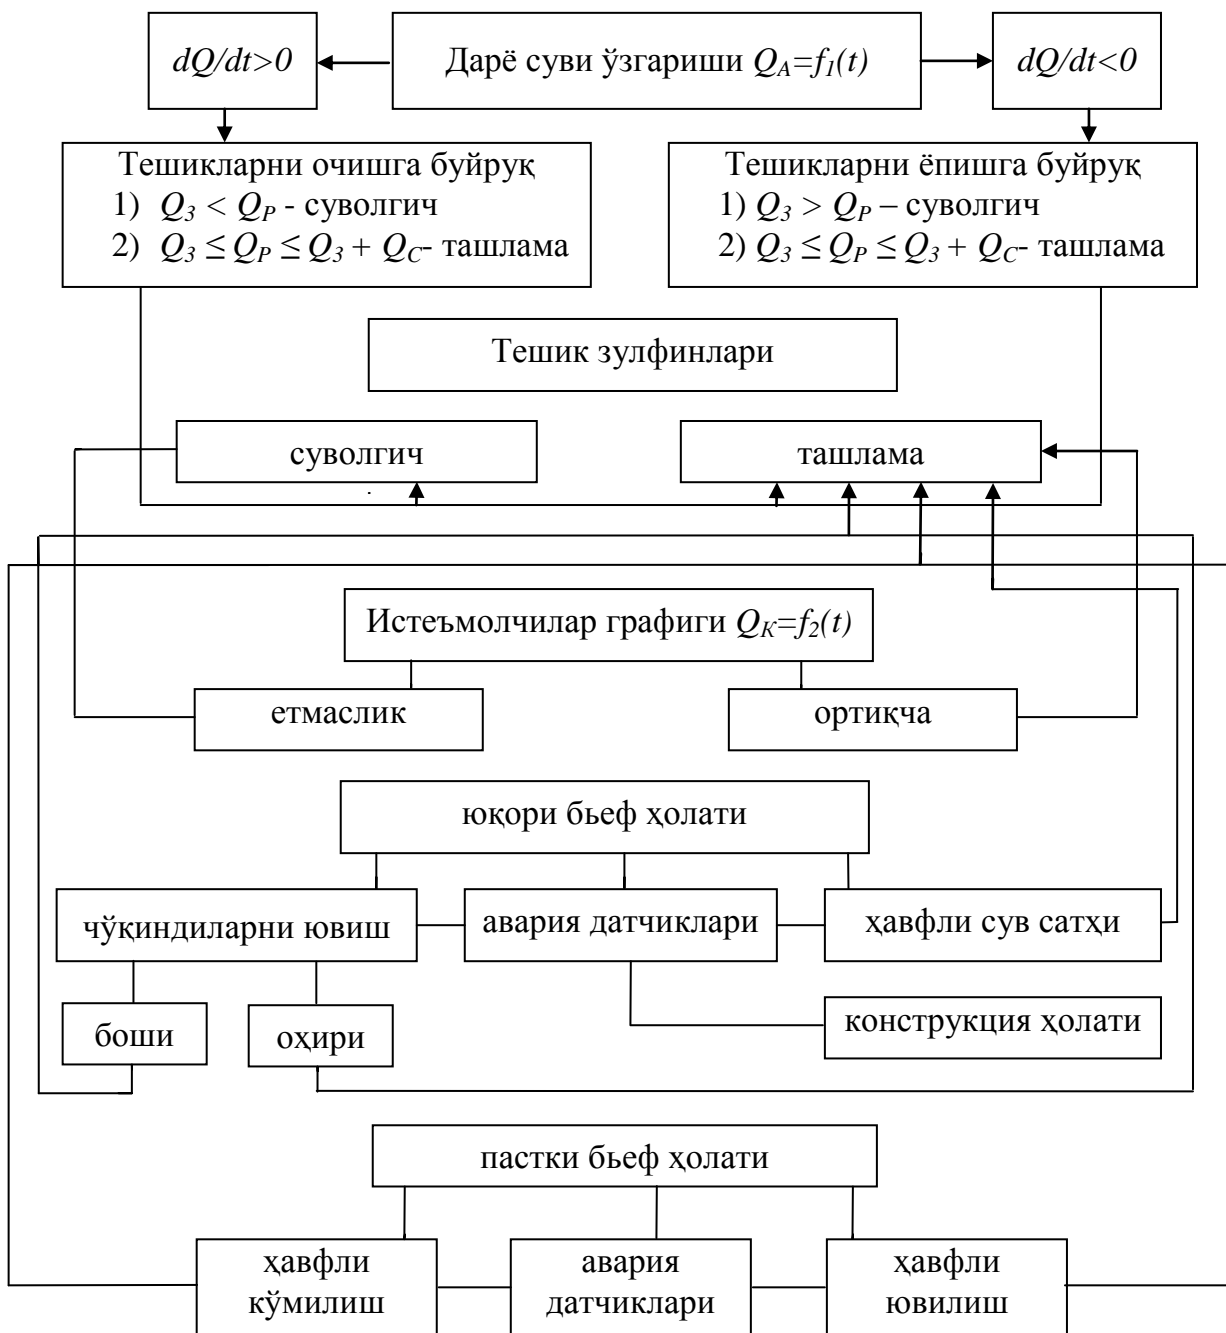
$dQ/dt>0$

Дарё суви ўзгариши $Q_A=f_1(t)$

$dQ/dt<0$

Тешикларни очишга буйруқ
1) $Q_3 < Q_P$ - суволгич
2) $Q_3 \leq Q_P \leq Q_3 + Q_C$- ташлама

Тешикларни ёпишга буйруқ
1) $Q_3 > Q_P$ – суволгич
2) $Q_3 \leq Q_P \leq Q_3 + Q_C$- ташлама

Тешик зулфинлари

суволгич

ташлама

Истеъмолчилар графиги $Q_K=f_2(t)$

етмаслик

ортиқча

юқори бьеф ҳолати

чўкиндиларни ювиш

авария датчиклари

ҳавфли сув сатҳи

боши

оҳири

конструкция ҳолати

пастки бьеф ҳолати

ҳавфли кўмилиш

авария датчиклари

ҳавфли ювилиш